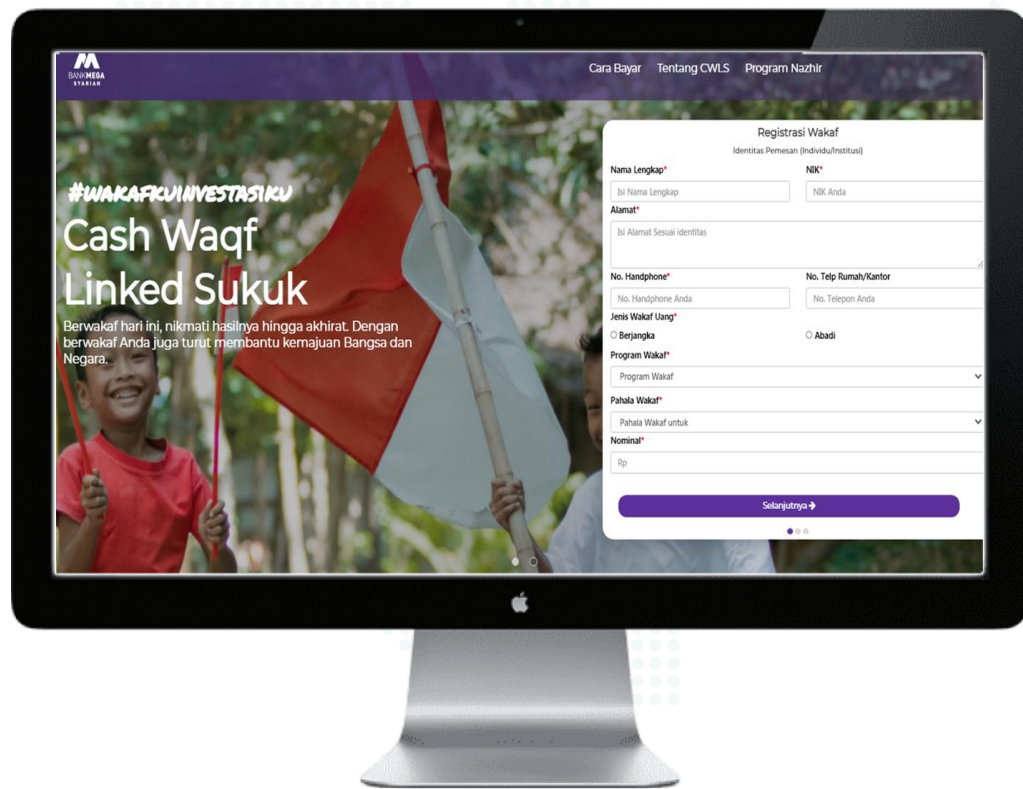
BANKMEGA SYARIAH

Cara Bayar Tentang CWLS Program Nazhir

#WAKAFKUINVESTASIKU

Cash Waqf Linked Sukuk

Berwakaf hari ini, nikmati hasilnya hingga akhirat. Dengan berwakaf Anda juga turut membantu kemajuan Bangsa dan Negara.

Registrasi Wakaf

Identitas Pemesan (Individu/Institusi)

Nama Lengkap*
Isi Nama Lengkap

NIK*
NIK Anda

Alamat*
Isi Alamat Sesuai Identitas

No. Handphone*
No. Handphone Anda

No. Telp Rumah/Kantor
No. Telepon Anda

Jenis Wakaf Uang*
Berjangka
Abadi

Program Wakaf*
Program Wakaf

Pahala Wakaf*
Pahala Wakaf untuk

Nominal*
Rp

Selanjutnya